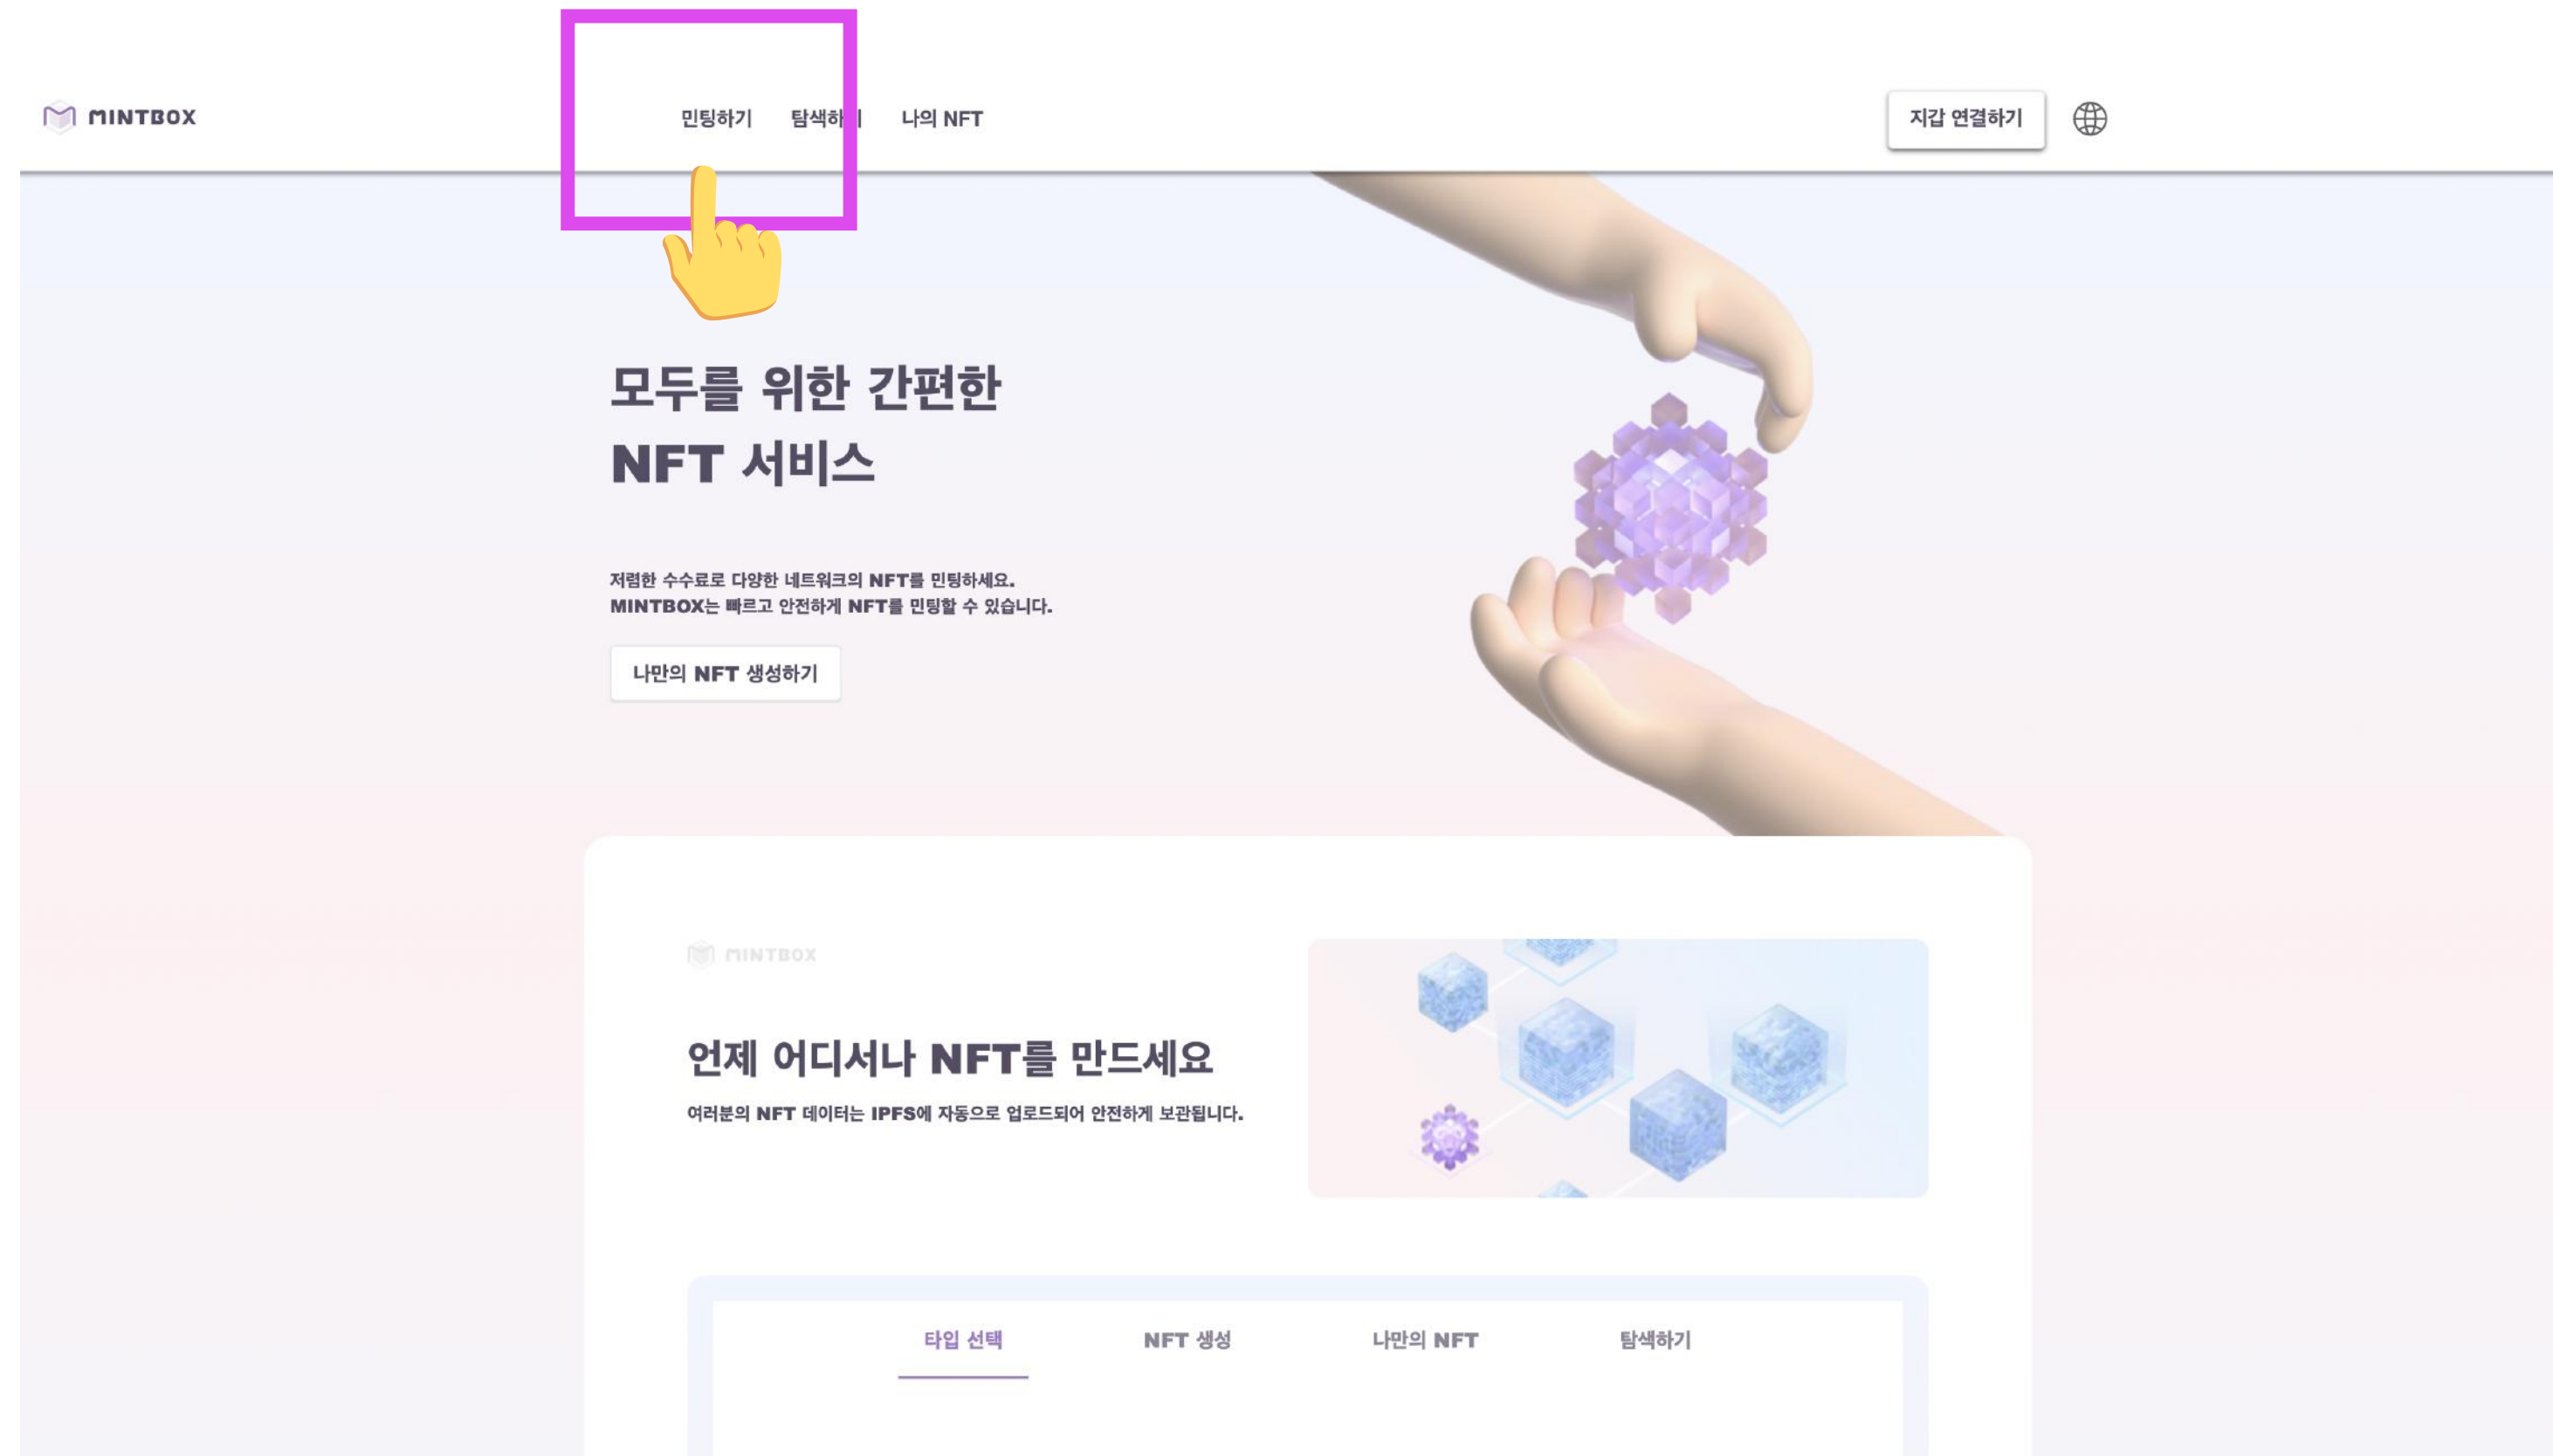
MINTBOX

민팅하기 탐색하기 나의 NFT

지갑 연결하기

모두를 위한 간편한 NFT 서비스

저렴한 수수료로 다양한 네트워크의 NFT를 민팅하세요.
MINTBOX는 빠르고 안전하게 NFT를 민팅할 수 있습니다.

나만의 NFT 생성하기

MINTBOX

언제 어디서나 NFT를 만드세요

여러분의 NFT 데이터는 IPFS에 자동으로 업로드되어 안전하게 보관됩니다.

타입 선택 NFT 생성 나만의 NFT 탐색하기